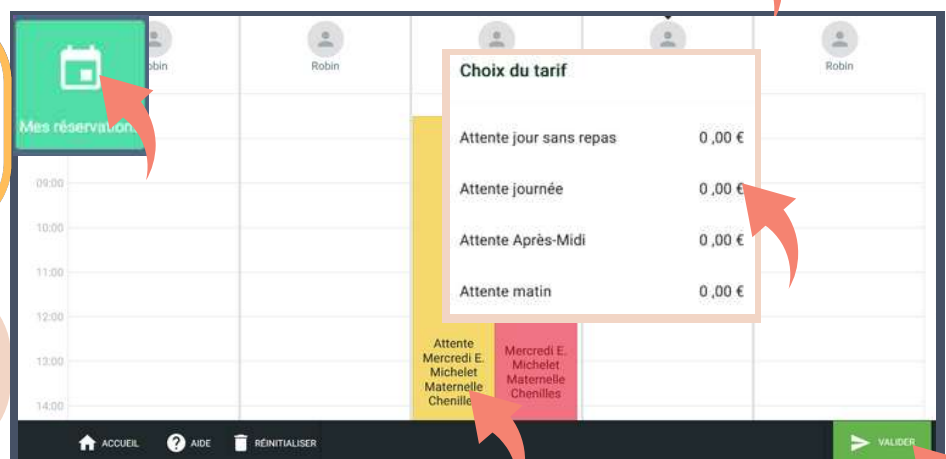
Mes réservations

Robin

Robin

Robin

Choix du tarif

Attente jour sans repas 0,00 €

Attente journée 0,00 €

Attente Après-Midi 0,00 €

Attente matin 0,00 €

09:00
10:00
11:00
12:00
13:00
14:00

Attente Mercredi E. Michelet Maternelle Chenilles

Mercredi E. Michelet Maternelle Chenilles

ACCUEIL AIDE RÉINITIALISER

VALIDER